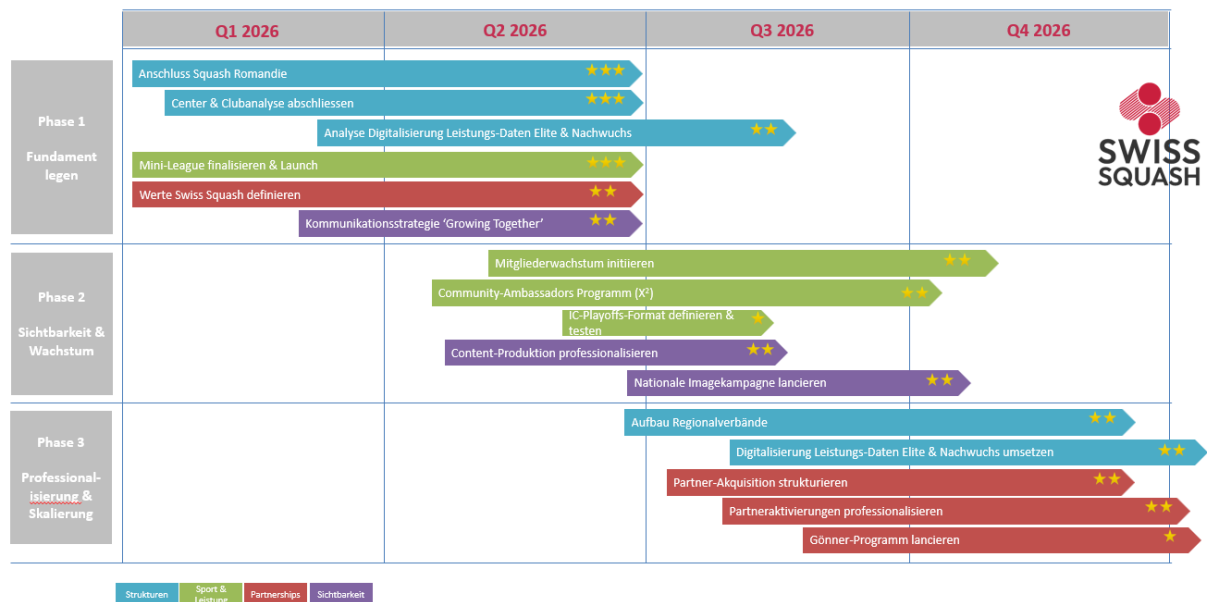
| | Q1 2026 | Q2 2026 | Q3 2026 | Q4 2026 |
|---|---|---|---|---|

Phase 1

Fundament legen

Anschluss Squash Romandie ★★★
Center & Clubanalyse abschliessen ★★★
Analyse Digitalisierung Leistungs-Daten Elite & Nachwuchs ★★
Mini-League finalisieren & Launch ★★★
Werte Swiss Squash definieren ★★
Kommunikationsstrategie 'Growing Together' ★★

SWISS SQUASH

Phase 2

Sichtbarkeit & Wachstum

Mitgliederwachstum initiieren ★★
Community-Ambassadors Programm (X²) ★★
IC-Playoffs-Format definieren & testen ★
Content-Produktion professionalisieren ★★
Nationale Imagekampagne lancieren ★★

Phase 3

Professionalisierung & Skalierung

Aufbau Regionalverbände ★★
Digitalisierung Leistungs-Daten Elite & Nachwuchs umsetzen ★★
Partner-Akquisition strukturieren ★★
Partneraktivierungen professionalisieren ★★
Gönner-Programm lancieren ★

Strukturen | Sport & Leistung | Partnerships | Sichtbarkeit